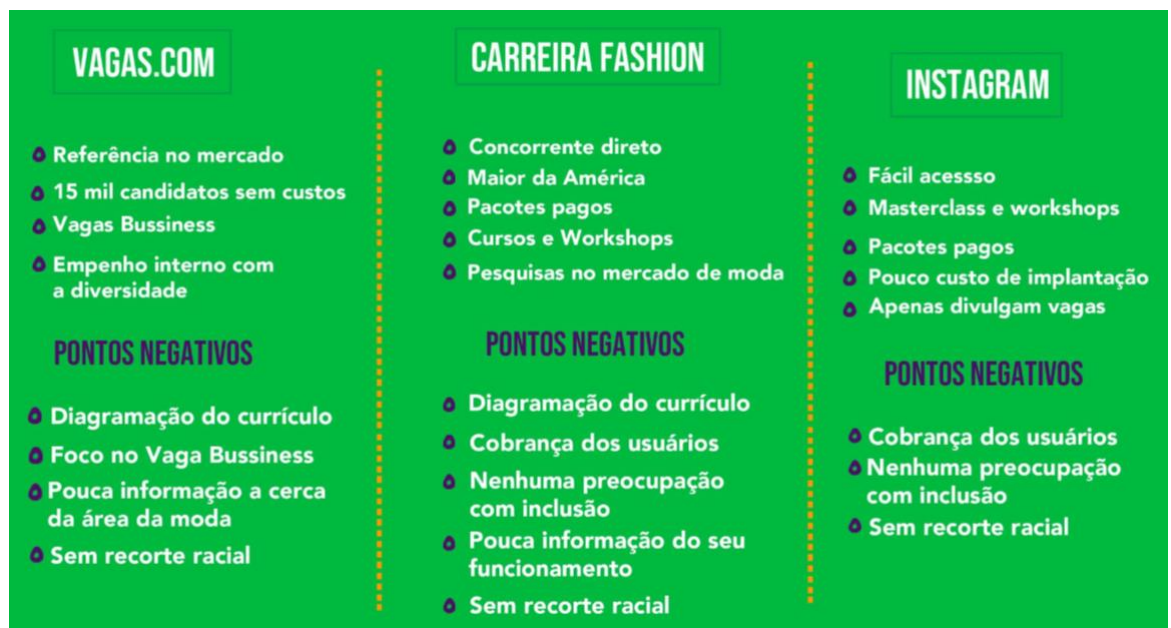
VAGAS.COM

Referência no mercado
15 mil candidatos sem custos
Vagas Bussiness
Empenho interno com a diversidade

PONTOS NEGATIVOS

Diagramação do currículo
Foco no Vaga Bussiness
Pouca informação a cerca da área da moda
Sem recorte racial

CARREIRA FASHION

Concorrente direto
Maior da América
Pacotes pagos
Cursos e Workshops
Pesquisas no mercado de moda

PONTOS NEGATIVOS

Diagramação do currículo
Cobrança dos usuários
Nenhuma preocupação com inclusão
Pouca informação do seu funcionamento
Sem recorte racial

INSTAGRAM

Fácil acessso
Masterclass e workshops
Pacotes pagos
Pouco custo de implantação
Apenas divulgam vagas

PONTOS NEGATIVOS

Cobrança dos usuários
Nenhuma preocupação com inclusão
Sem recorte racial